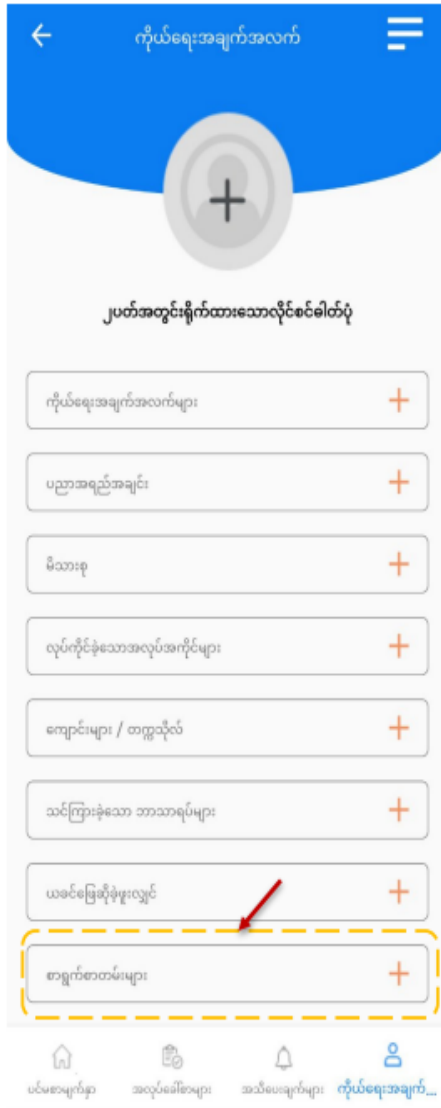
ကိုယ်ရေးအချက်အလက်

၂ပတ်အတွင်းရိုက်ထားသောလိုင်စင်ဓါတ်ပုံ

ကိုယ်ရေးအချက်အလက်များ

ပညာအရည်အချင်း

မိသားစု

လုပ်ကိုင်ခဲ့သောအလုပ်အကိုင်များ

ကျောင်းများ / တက္ကသိုလ်

သင်ကြားခဲ့သော ဘာသာရပ်များ

ယခင်မြေဆိုမှုးလျှင်

စာရွက်စာတမ်းများ

ပင်မစာမျက်နှာ
အလုပ်ခေါ်စာများ
အသိပေးချက်များ
ကိုယ်ရေးအချက်...